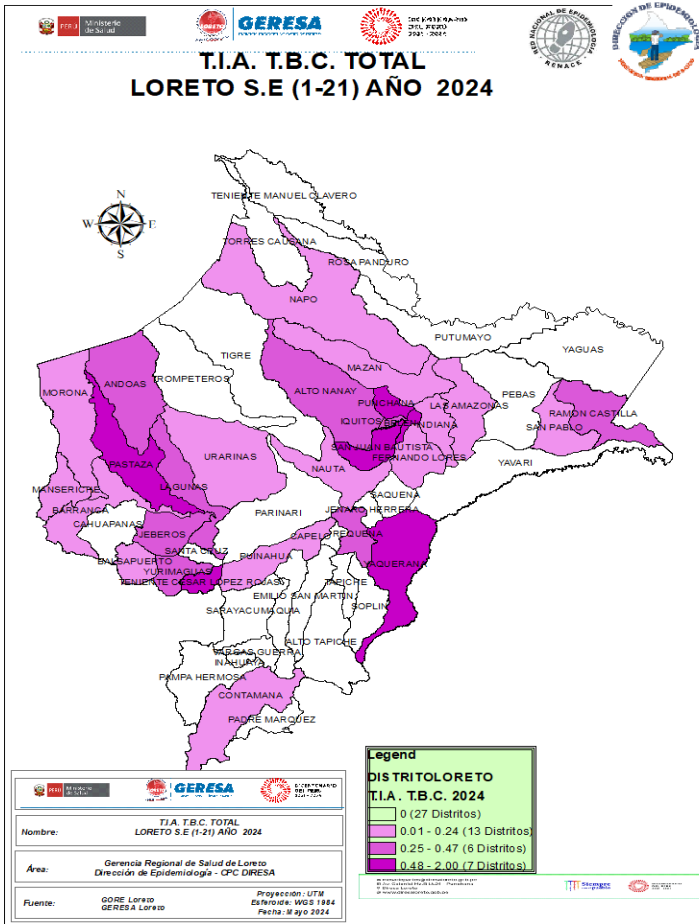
PERÚ Ministerio de Salud
LORETO
GERESA
BICENTENARIO DEL PERÚ 2021 - 2024
RED NACIONAL DE EPIDEMIOLOGÍA RENACE
DIRECCIÓN DE EPIDEMIOLOGÍA

T.I.A. T.B.C. TOTAL
LORETO S.E (1-21) AÑO 2024

N
W E
S

TENIENTE MANUEL CLAVERO
TORRES CAUSANA
ROSA PANDURO
NAPO
PUTUMAYO
YAGUAS
TIGRE
MAZAN
MORONA
ANDOAS
TROMPETEROS
ALTO NANAY
PUNCHANA
PEBAS
LAS AMAZONAS
RAMON CASTILLA
IQUITOS
BELEN
INDIANA
SAN PABLO
SAN JUAN BAUTISTA
URARINAS
FERNANDO LORES
PASTAZA
NAUTA
YAVARI
MANSERICHE
LAGUNAS
SAQUENA
PARINARI
JENARO HERRERA
BARRANCA
CAHUAPANAS
JEBEROS
CAPELO
REQUENA
SANTA CRUZ
PUINAHUA
BALSAPUERTO
YURIMAGUAS
YAQUERANA
TENIENTE CESAR LOPEZ ROJAS
TAPICHE
EMILIO SAN MARTIN
SARAYACU
MAQUIA
SOPLIN
ALTO TAPICHE
VARGAS GUERRA
INAHUAYA
PAMPA HERMOSA
CONTAMANA
PADRE MARQUEZ

Legend
DISTRITOLORETO
T.I.A. T.B.C. 2024
0 (27 Distritos)
0.01 - 0.24 (13 Distritos)
0.25 - 0.47 (6 Distritos)
0.48 - 2.00 (7 Distritos)

PERÚ Ministerio de Salud
GERESA
BICENTENARIO DEL PERÚ

| Nombre: | T.I.A. T.B.C. TOTAL LORETO S.E (1-21) AÑO 2024 |
|---|---|
| Área: | Gerencia Regional de Salud de Loreto Dirección de Epidemiología - CPC DIRESA |
| Fuente: | GORE Loreto GERESA Loreto | Proyección : UTM Esferoide: WGS 1984 Fecha: Mayo 2024 |